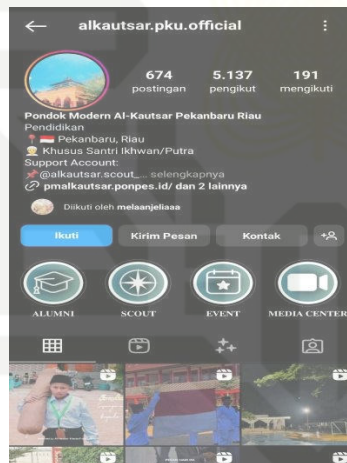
alkautsar.pku.official

674 postingan
5.137 pengikut
191 mengikuti

Pondok Modern Al-Kautsar Pekanbaru Riau
Pendidikan
📍🇮🇩 Pekanbaru, Riau
Khusus Santri Ikhwan/Putra
Support Account:
📌@alkautsar.scout_... selengkapnya
🔗 pmalkautsar.ponpes.id/ dan 2 lainnya

Diikuti oleh melaanjeliaaa

Ikuti
Kirim Pesan
Kontak

ALUMNI
SCOUT
EVENT
MEDIA CENTER